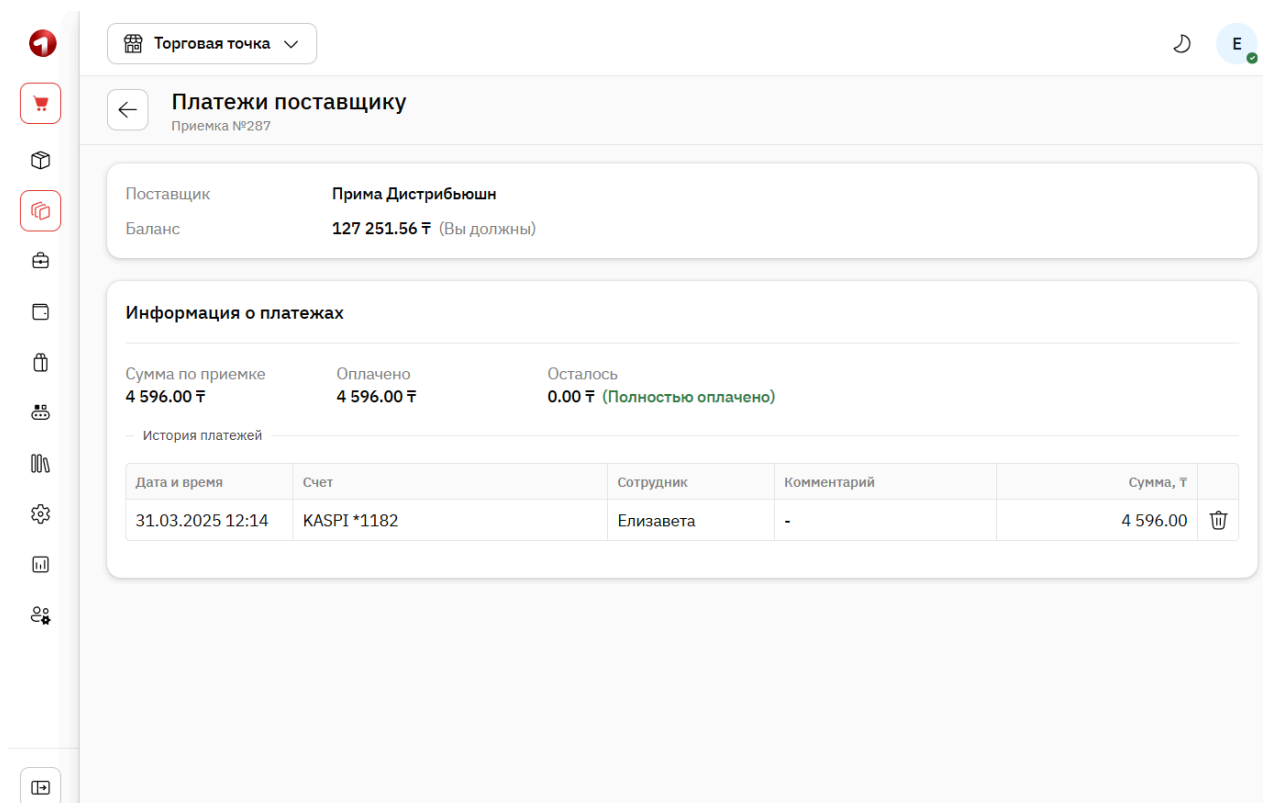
Торговая точка

E

Платежи поставщику
Приемка №287

Поставщик Прима Дистрибьюшн
Баланс 127 251.56 ₸ (Вы должны)

Информация о платежах

Сумма по приемке
4 596.00 ₸

Оплачено
4 596.00 ₸

Осталось
0.00 ₸ (Полностью оплачено)

История платежей

| Дата и время | Счет | Сотрудник | Комментарий | Сумма, ₸ | |
|---|---|---|---|---|---|
| 31.03.2025 12:14 | KASPI *1182 | Елизавета | - | 4 596.00 | |